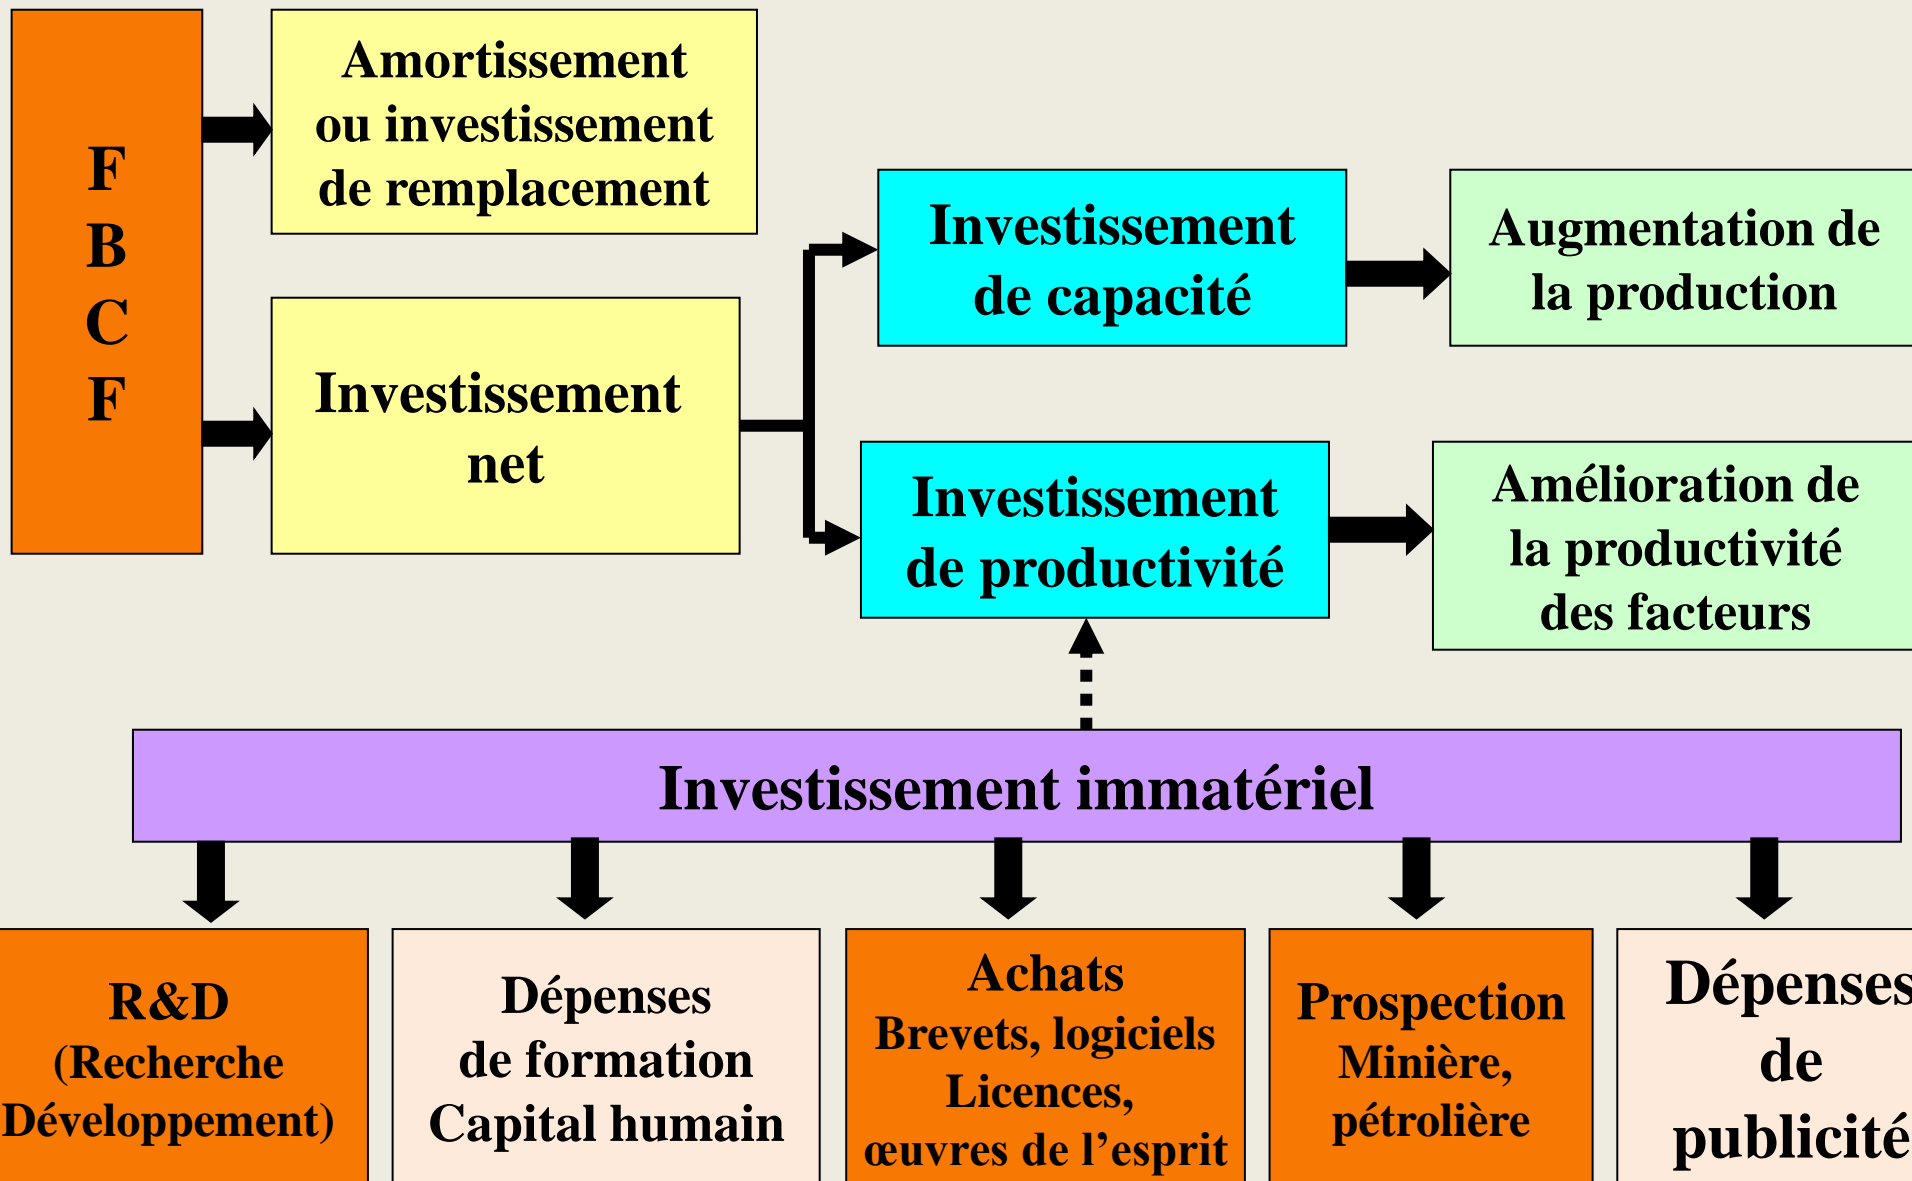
F
B
C
F

Amortissement ou investissement de remplacement

Investissement net

Investissement de capacité

Augmentation de la production

Investissement de productivité

Amélioration de la productivité des facteurs

Investissement immatériel

R&D (Recherche Développement)

Dépenses de formation Capital humain

Achats Brevets, logiciels Licences, œuvres de l'esprit

Prospection Minière, pétrolière

Dépenses de publicité